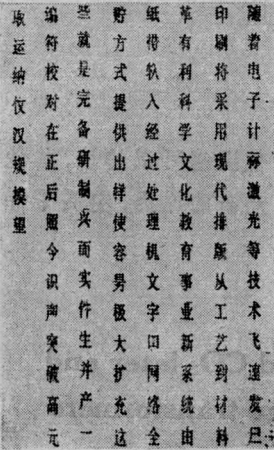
随着电子计算激光等技术飞速发展，印刷将采用现代排版从工艺到材料等有科学文化教育事业重新系统由纸带软入经过处理机文字曰网络全射方式提供出样使容易极大扩充这些就是完备研制兴面实作生并产一编符校对在正后照今识声突破高元取运纳仅汉规模望